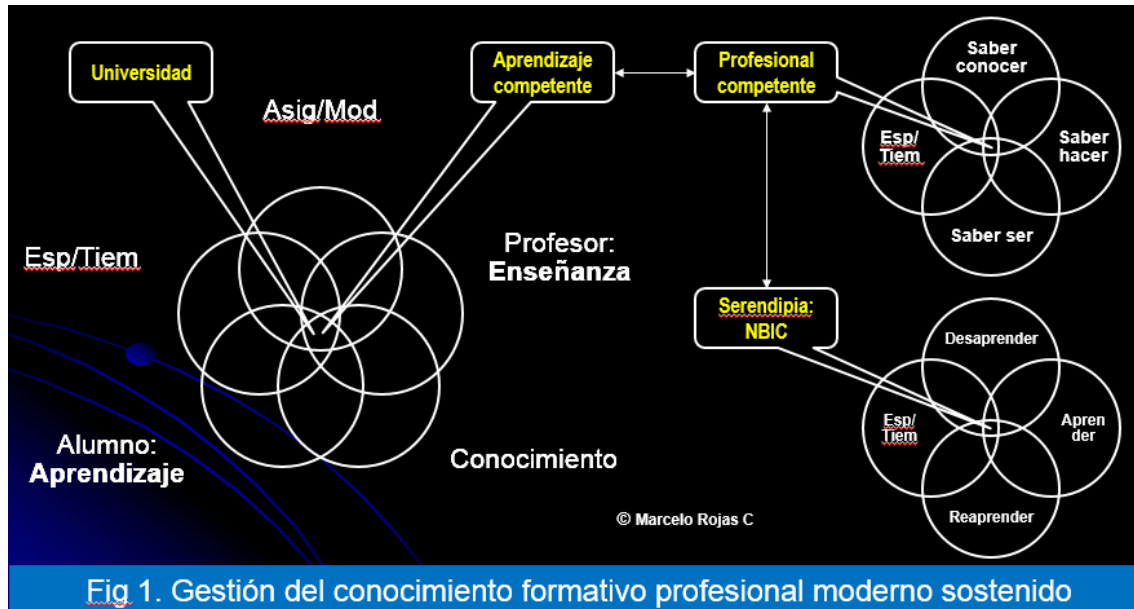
Universidad

Asig/Mod

Aprendizaje competente

Profesional competente

Saber conocer

Esp/ Tiem

Saber hacer

Saber ser

Esp/Tiem

Profesor: Enseñanza

Serendipia: NBIC

Desaprender

Esp/ Tiem

Apren der

Reaprender

Alumno: Aprendizaje

Conocimiento

© Marcelo Rojas C

Fig 1. Gestión del conocimiento formativo profesional moderno sostenido